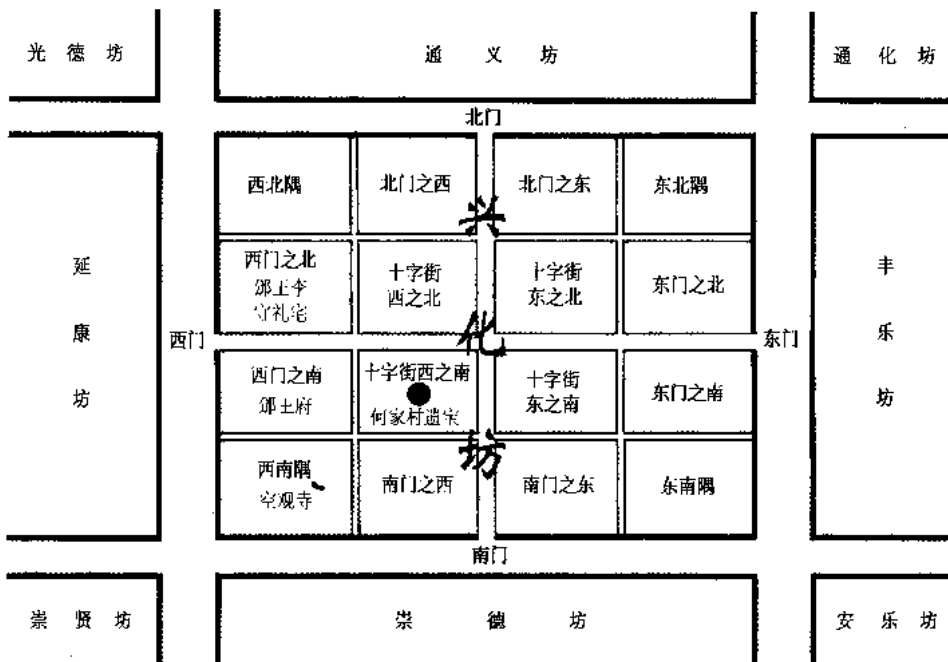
光 德 坊

通 义 坊

通 化 坊

北门

西北隅

北门之西

北门之东

东北隅

兴

延

康

坊

西门之北
邠王李
守礼宅

十字街
西之北

十字街
东之北

东门之北

丰

乐

坊

西门

化

东门

西门之南
邠王府

十字街西之南
何家村遗宝

十字街
东之南

东门之南

坊

西南隅
空观寺

南门之西

南门之东

东南隅

南门

崇 贤 坊

崇 德 坊

安 乐 坊